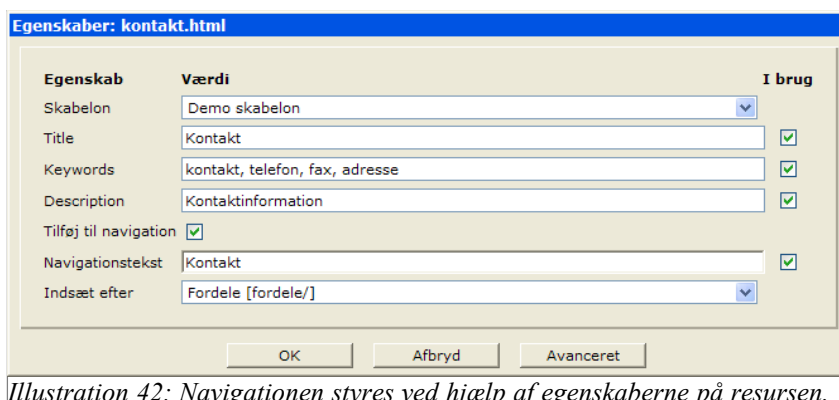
Egenskaber: kontakt.html

| Egenskab | Værdi | I brug |
|---|---|---|
| Skabelon | Demo skabelon | |
| Title | Kontakt | ☑ |
| Keywords | kontakt, telefon, fax, adresse | ☑ |
| Description | Kontaktinformation | ☑ |
| Tilføj til navigation | ☑ | |
| Navigationstekst | Kontakt | ☑ |
| Indsæt efter | Fordele [fordele/] | |

OK Afbryd Avanceret

Illustration 42: Navigationen styres ved hjælp af egenskaberne på resursen.